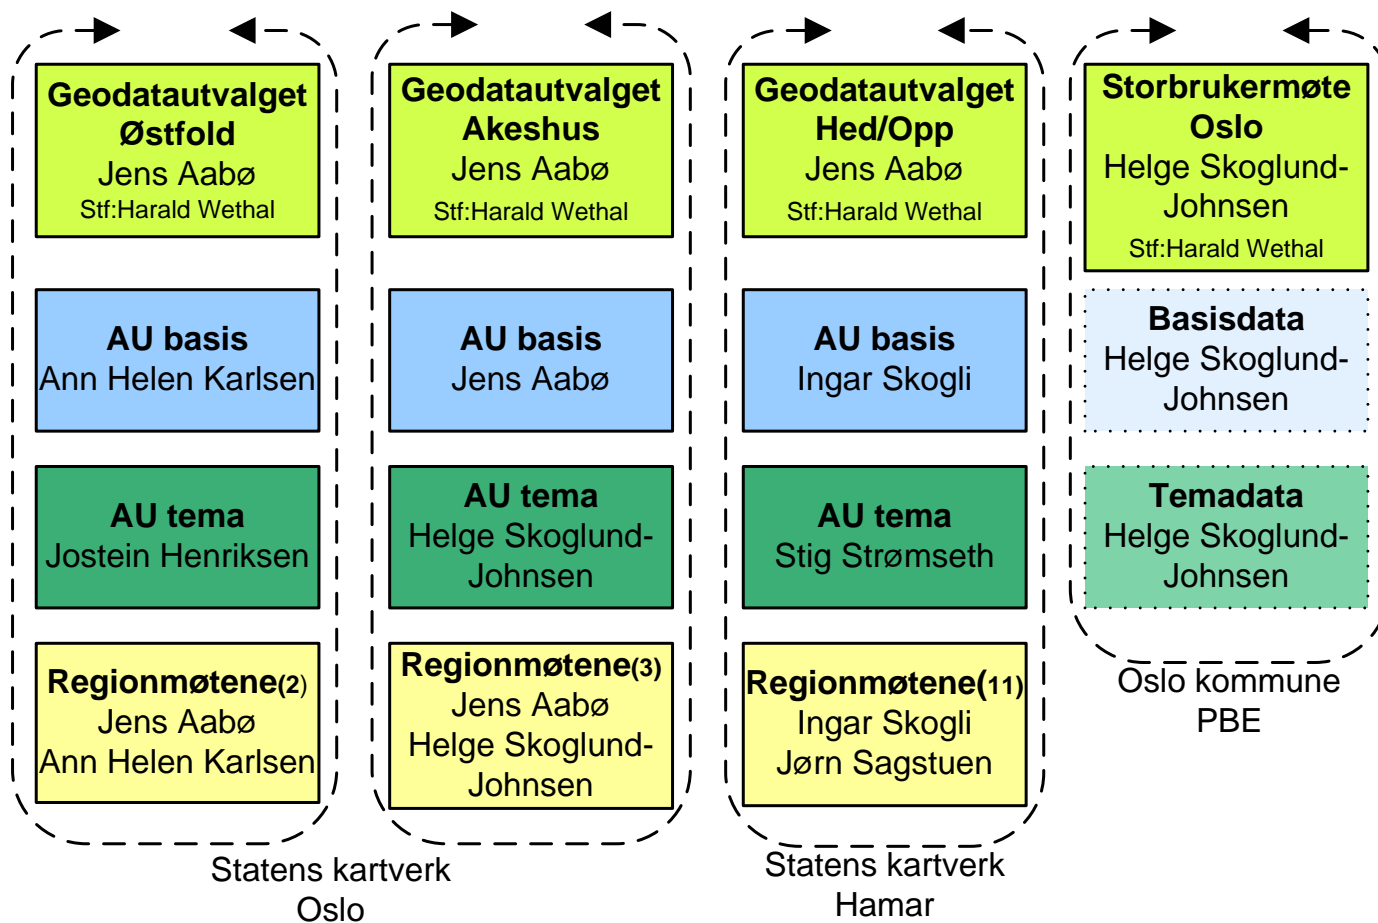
Geodatautvalget Østfold
Jens Aabø
Stf:Harald Wethal

AU basis
Ann Helen Karlsen

AU tema
Jostein Henriksen

Regionmøtene(2)
Jens Aabø
Ann Helen Karlsen

Geodatautvalget Akeshus
Jens Aabø
Stf:Harald Wethal

AU basis
Jens Aabø

AU tema
Helge Skoglund-Johnsen

Regionmøtene(3)
Jens Aabø
Helge Skoglund-Johnsen

Statens kartverk Oslo

Geodatautvalget Hed/Opp
Jens Aabø
Stf:Harald Wethal

AU basis
Ingar Skogli

AU tema
Stig Strømseth

Regionmøtene(11)
Ingar Skogli
Jørn Sagstuen

Statens kartverk Hamar

Storbrukermøte Oslo
Helge Skoglund-Johnsen
Stf:Harald Wethal

Basisdata
Helge Skoglund-Johnsen

Temadata
Helge Skoglund-Johnsen

Oslo kommune PBE